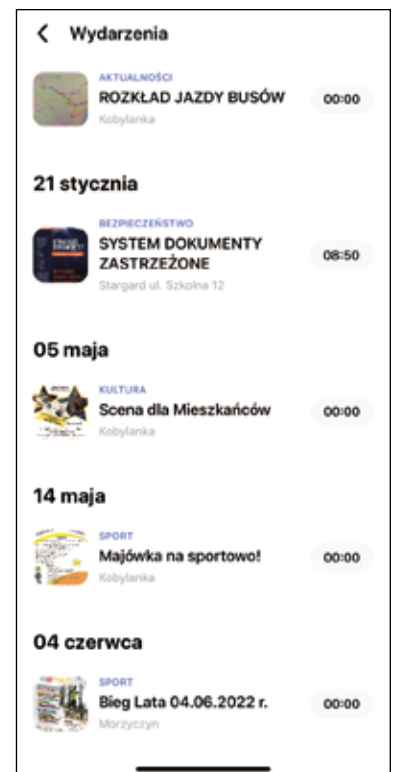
Wydarzenia

AKTUALNOŚCI
ROZKŁAD JAZDY BUSÓW
Kobylanka
00:00

21 stycznia

BEZPIECZEŃSTWO
SYSTEM DOKUMENTY ZASTRZEŻONE
Stargard ul. Szkolna 12
08:50

05 maja

KULTURA
Scena dla Mieszkańców
Kobylanka
00:00

14 maja

SPORT
Majówka na sportowo!
Kobylanka
00:00

04 czerwca

SPORT
Bieg Lata 04.06.2022 r.
Morzyczyn
00:00